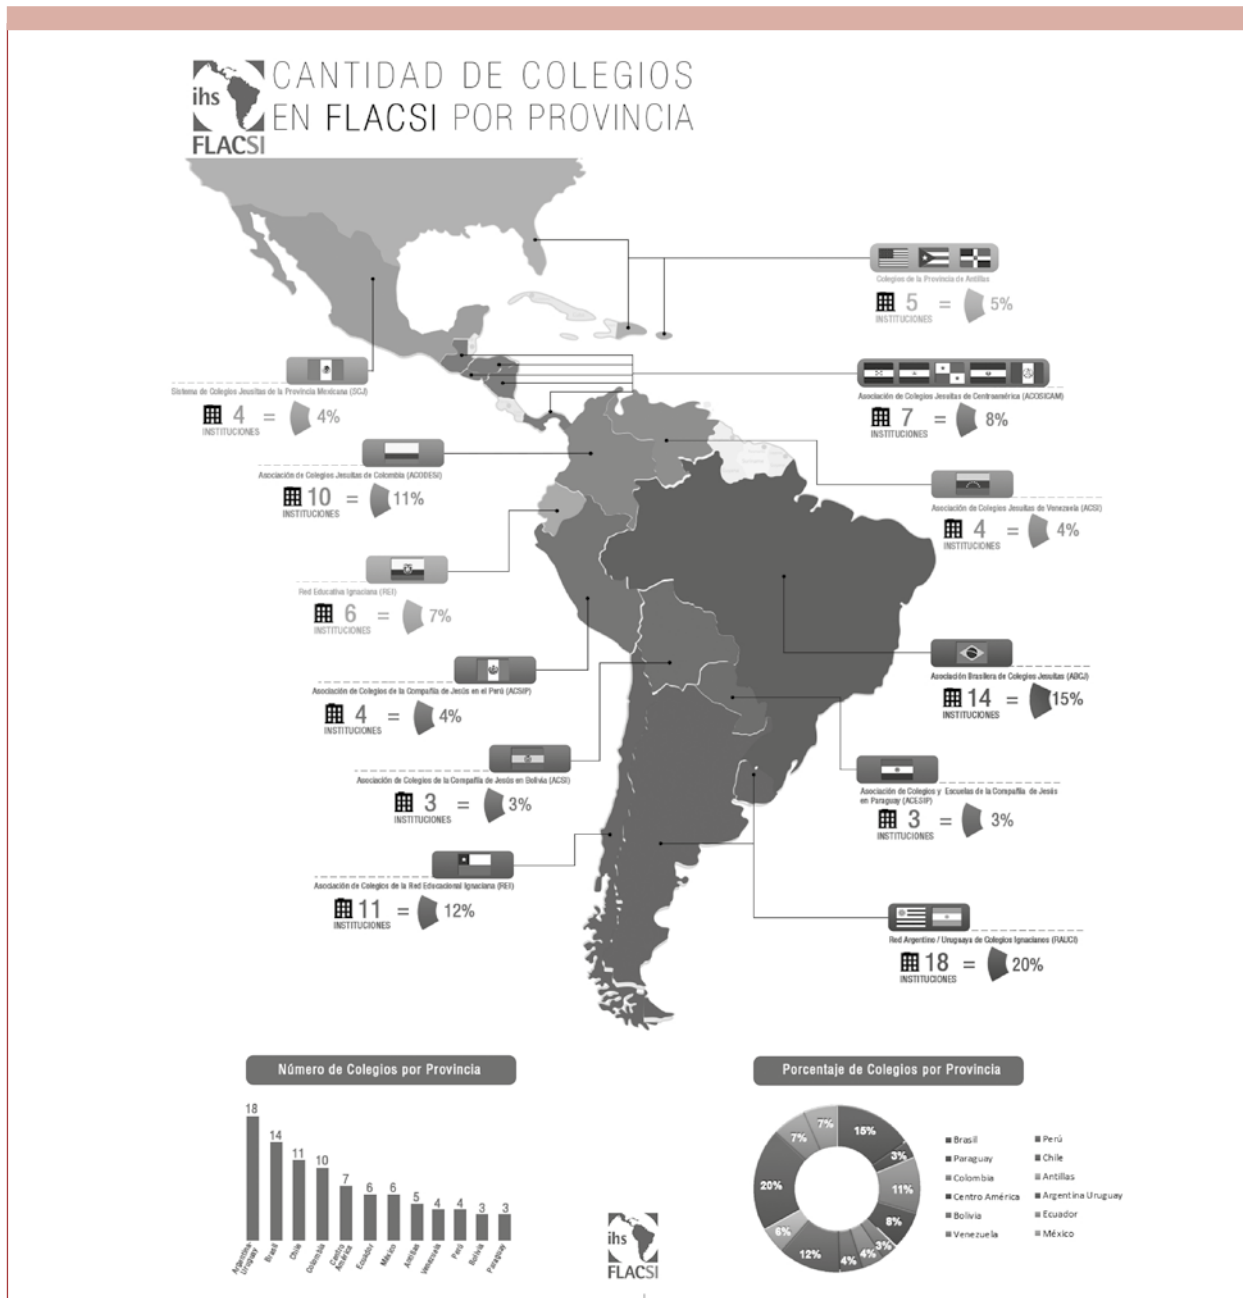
ihs FLACSI

CANTIDAD DE COLEGIOS EN FLACSI POR PROVINCIA

Colegios de la Provincia de Antillas
5 INSTITUCIONES = 5%

Sistema de Colegios Jesuitas de la Provincia Mexicana (SCJ)
4 INSTITUCIONES = 4%

Asociación de Colegios Jesuitas de Centroamérica (ACOSICAM)
7 INSTITUCIONES = 8%

Asociación de Colegios Jesuitas de Colombia (ACODESI)
10 INSTITUCIONES = 11%

Asociación de Colegios Jesuitas de Venezuela (ACSI)
4 INSTITUCIONES = 4%

Red Educativa Ignaciana (REI)
6 INSTITUCIONES = 7%

Asociación Brasileira de Colegios Jesuítas (ABCJ)
14 INSTITUCIONES = 15%

Asociación de Colegios de la Compañía de Jesús en el Perú (ACSIP)
4 INSTITUCIONES = 4%

Asociación de Colegios de la Compañía de Jesús en Bolivia (ACSI)
3 INSTITUCIONES = 3%

Asociación de Colegios y Escuelas de la Compañía de Jesús en Paraguay (ACESIP)
3 INSTITUCIONES = 3%

Asociación de Colegios de la Red Educacional Ignaciana (REI)
11 INSTITUCIONES = 12%

Red Argentino / Uruguaya de Colegios Ignacianos (RAUCI)
18 INSTITUCIONES = 20%

Número de Colegios por Provincia

| Argentina Uruguay | Brasil | Chile | Colombia | Centro América | Ecuador | México | Antillas | Venezuela | Perú | Bolivia | Paraguay |
|---|---|---|---|---|---|---|---|---|---|---|---|
| 18 | 14 | 11 | 10 | 7 | 6 | 6 | 5 | 4 | 4 | 3 | 3 |

Porcentaje de Colegios por Provincia

15% 3% 11% 8% 3% 4% 4% 12% 6% 20% 7% 7%

Brasil
Paraguay
Colombia
Centro América
Bolivia
Venezuela
Perú
Chile
Antillas
Argentina Uruguay
Ecuador
México

ihs FLACSI